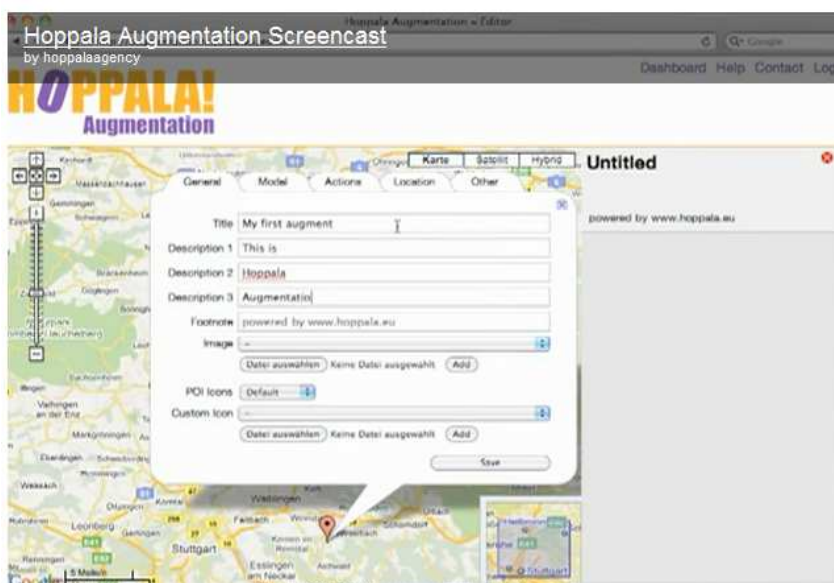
Hoppala Augmentation Screencast
by hoppalaagency

Hoppala Augmentation » Editor

Dashboard Help Contact Log

HOPPALA!
Augmentation

Karte Satellit Hybrid

General Model Actions Location Other

Title My first augment
Description 1 This is
Description 2 Hoppala
Description 3 Augmentatio
Footnote powered by www.hoppala.eu
Image –
Datei auswählen Keine Datei ausgewählt Add
POI Icons Default
Custom Icon –
Datei auswählen Keine Datei ausgewählt Add
Save

Untitled

powered by www.hoppala.eu

Leonberg
Stuttgart
Waiblingen
Fellbach
Esslingen am Neckar
Vaihingen an der Enz
Backnang
Schorndorf
Heilbronn
Stuttgart
5 Meilen
Google